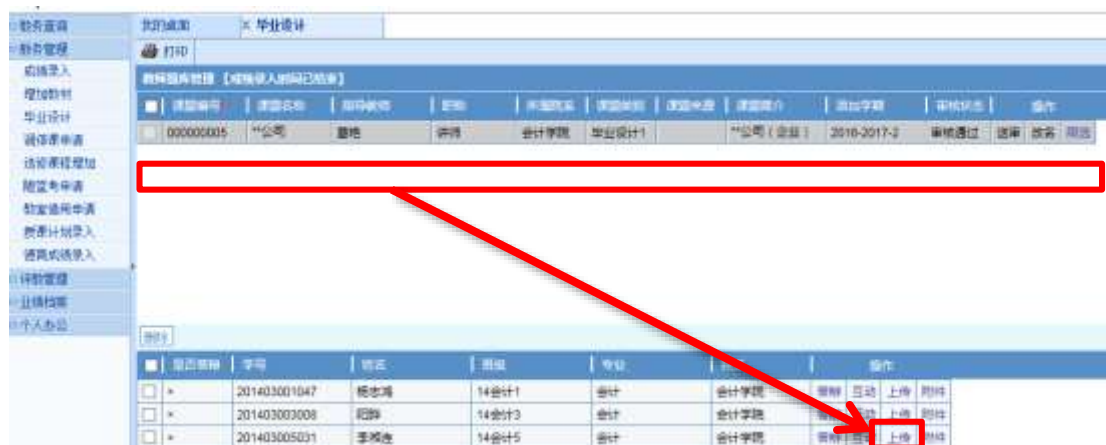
教务查询
教务管理
成绩录入
增加教材
毕业设计
调停课申请
选修课程增加
随堂考申请
教室借用申请
教学计划录入
课程成绩录入
评教管理
业绩档案
个人办公

我的桌面 × 毕业设计

打印

教师题库管理 【成绩录入时间已结束】

| 课题编号 | 课题名称 | 指导教师 | 职称 | 所属院系 | 课题类别 | 课题来源 | 课题简介 | 选题学期 | 审核状态 | 操作 |
|---|---|---|---|---|---|---|---|---|---|---|
| 000000005 | **公司 | 董艳 | 讲师 | 会计学院 | 毕业设计1 | | **公司（企业） | 2016-2017-2 | 审核通过 | 选审 改名 指选 |

指什

| 是否答辩 | 学号 | 姓名 | 班级 | 专业 | 院系 | 操作 |
|---|---|---|---|---|---|---|
| × | 201403001047 | 杨志鸿 | 14会计1 | 会计 | 会计学院 | 答辩 互动 上传 附件 |
| × | 201403003008 | 阳婷 | 14会计3 | 会计 | 会计学院 | 答辩 互动 上传 附件 |
| × | 201403005031 | 李婷良 | 14会计5 | 会计 | 会计学院 | 答辩 互动 上传 附件 |